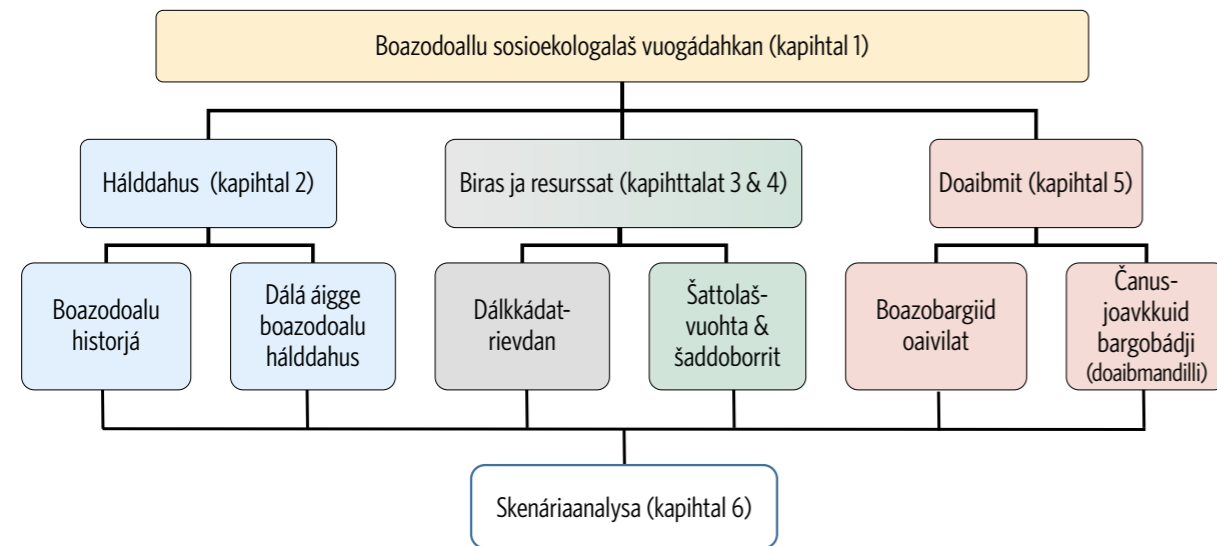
Boazodoallu sosioekologalaš vuogádahkan (kapihtal 1)

Hálddahus (kapihtal 2)

Biras ja resurssat (kapihttalat 3 & 4)

Doaibmit (kapihtal 5)

Boazodoalu historjá

Dálá áigge boazodoalu hálddahus

Dálkkádatrievdan

Šattolašvuohta & šaddoborrit

Boazobargiid oaivilat

Čanusjoavkkuid bargobádji (doaibmandilli)

Skenáriaanalysa (kapihtal 6)